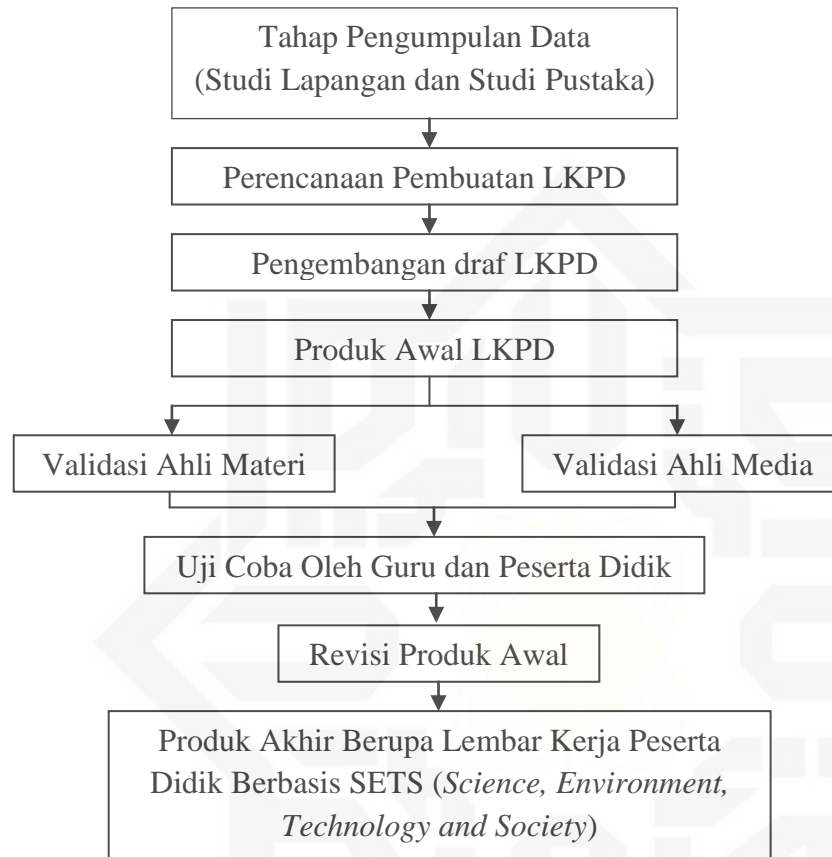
Tahap Pengumpulan Data
(Studi Lapangan dan Studi Pustaka)

Perencanaan Pembuatan LKPD

Pengembangan draf LKPD

Produk Awal LKPD

Validasi Ahli Materi

Validasi Ahli Media

Uji Coba Oleh Guru dan Peserta Didik

Revisi Produk Awal

Produk Akhir Berupa Lembar Kerja Peserta Didik Berbasis SETS (Science, Environment, Technology and Society)